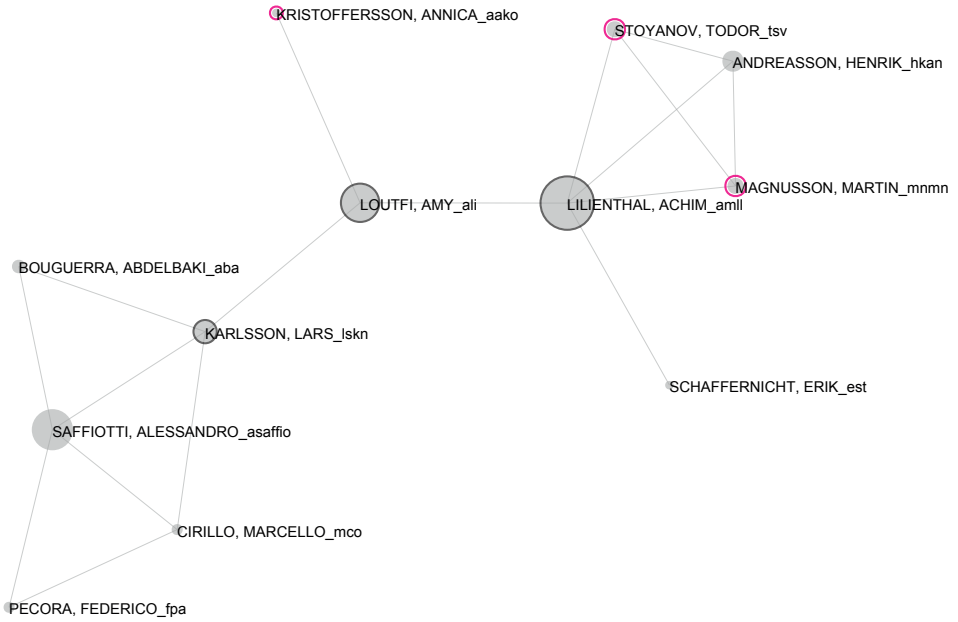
KRISTOFFERSSON, ANNICA_aako

STOYANOV, TODOR_tsv

ANDREASSON, HENRIK_hkan

LOUTFI, AMY_ali

LILIENTHAL, ACHIM_amll

MAGNUSSON, MARTIN_mnmn

BOUGUERRA, ABDELBAKI_aba

KARLSSON, LARS_lskn

SCHAFFERNICHT, ERIK_est

SAFFIOTTI, ALESSANDRO_asaffio

CIRILLO, MARCELLO_mco

PECORA, FEDERICO_fpa